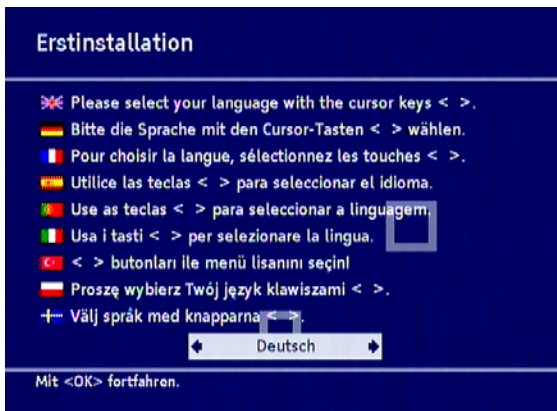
Erstinstallation

Please select your language with the cursor keys < >.
Bitte die Sprache mit den Cursor-Tasten < > wählen.
Pour choisir la langue, sélectionnez les touches < >.
Utilice las teclas < > para seleccionar el idioma.
Use as teclas < > para seleccionar a linguagem.
Usa i tasti < > per selezionare la lingua.
< > butonları ile menü lisanını seçin!
Proszę wybierz Twój język klawiszami < >.
Välj språk med knapparna < >.

Deutsch

Mit <OK> fortfahren.